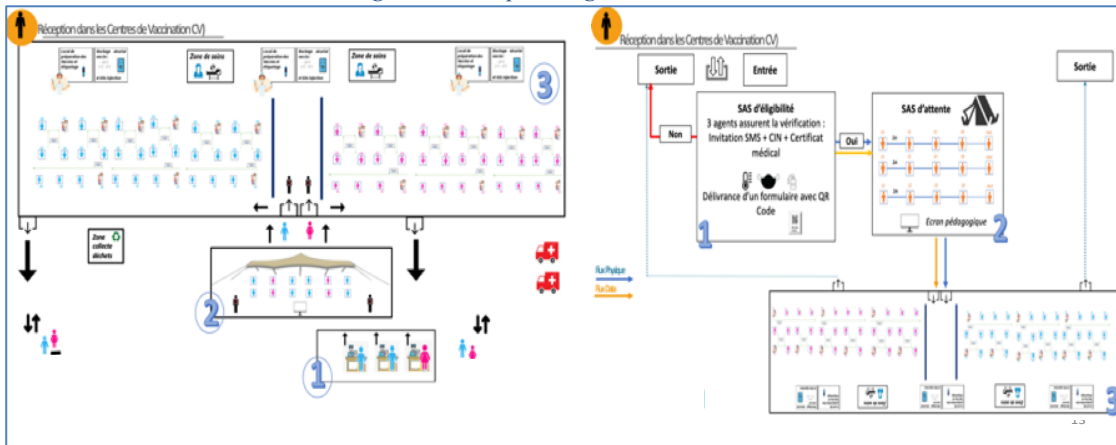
Réception dans les Centres de Vaccination CV)

Local de préparation des Vaccins et dispatchage

Zone de soins

Local de préparation des Vaccins et dispatchage

Zone de soins

Local de préparation des Vaccins et dispatchage

3

Zone collecte déchets

2

1

Réception dans les Centres de Vaccination CV)

Sortie

Entrée

Sortie

Non

SAS d'éligibilité
3 agents assurent la vérification : Invitation SMS + CIN + Certificat médical

Délivrance d'un formulaire avec QR Code

1

Oui

SAS d'attente

Ecran pédagogique

2

Flux Physique

Flux Data

3

13